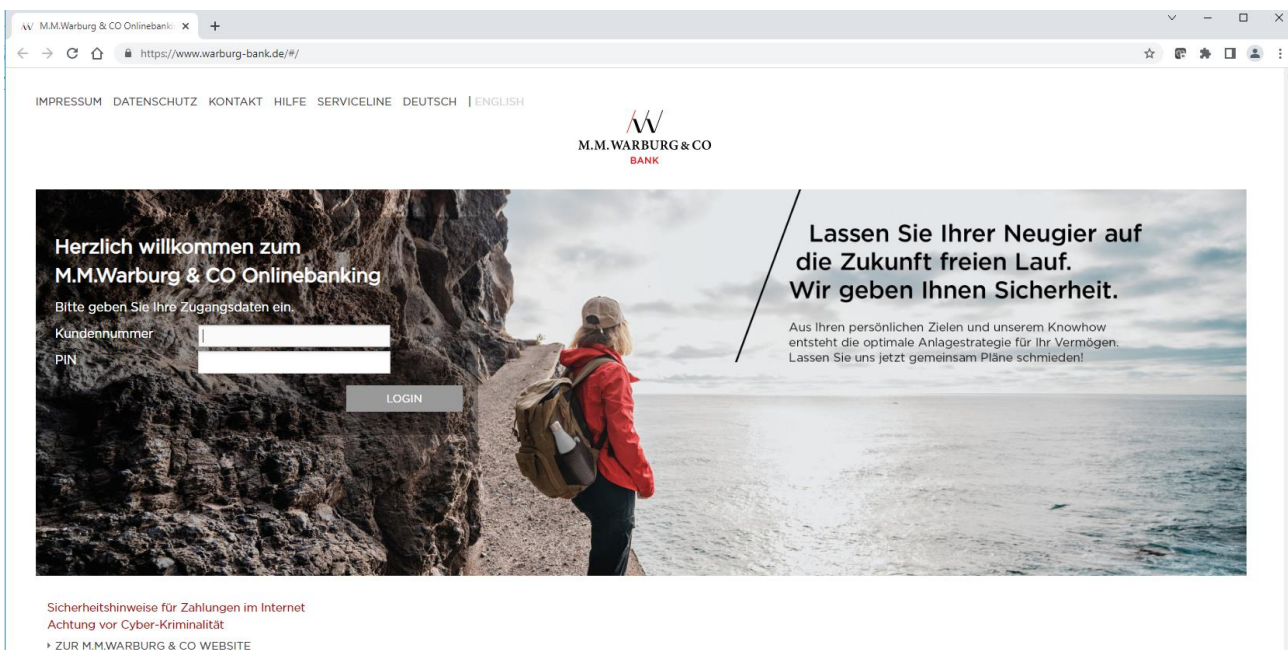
M.M.Warburg & CO Onlinebanki ×
+
https://www.warburg-bank.de/#/

IMPRESSUM DATENSCHUTZ KONTAKT HILFE SERVICELINE DEUTSCH | ENGLISH

M.M.WARBURG & CO
BANK

Herzlich willkommen zum
M.M.Warburg & CO Onlinebanking

Bitte geben Sie Ihre Zugangsdaten ein.

Kundennummer

PIN

LOGIN

Lassen Sie Ihrer Neugier auf die Zukunft freien Lauf.
Wir geben Ihnen Sicherheit.

Aus Ihren persönlichen Zielen und unserem Knowhow entsteht die optimale Anlagestrategie für Ihr Vermögen. Lassen Sie uns jetzt gemeinsam Pläne schmieden!

Sicherheitshinweise für Zahlungen im Internet
Achtung vor Cyber-Kriminalität
ZUR M.M.WARBURG & CO WEBSITE